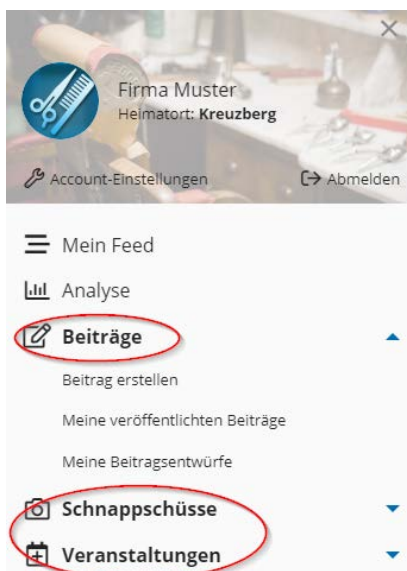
Firma Muster
Heimatort: **Kreuzberg**

Account-Einstellungen

Abmelden

Mein Feed

Analyse

**Beiträge**

Beitrag erstellen

Meine veröffentlichten Beiträge

Meine Beitragsentwürfe

**Schnappschüsse**

**Veranstaltungen**